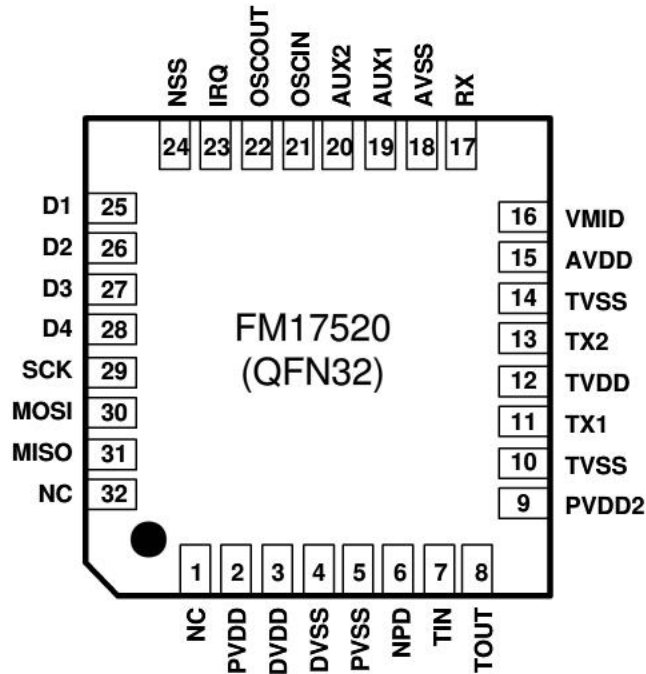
NSS IRQ OSCOUT OSCIN AUX2 AUX1 AVSS RX
24 23 22 21 20 19 18 17

D1 25
D2 26
D3 27
D4 28
SCK 29
MOSI 30
MISO 31
NC 32

FM17520
(QFN32)

16 VMID
15 AVDD
14 TVSS
13 TX2
12 TVDD
11 TX1
10 TVSS
9 PVDD2

1 2 3 4 5 6 7 8
NC PVDD DVDD DVSS PVSS NPD TIN TOUT